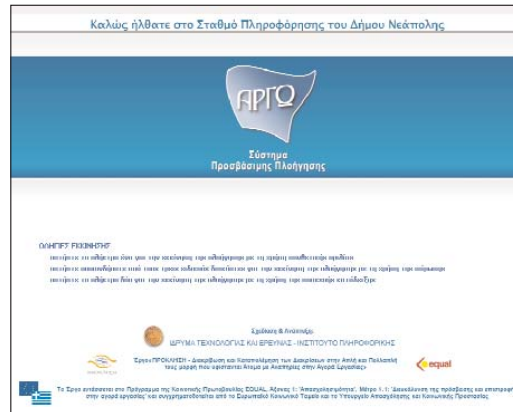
Καλώς ήλθατε στο Σταθμό Πληροφόρησης του Δήμου Νεάπολης

ΑΡΓΩ

Σύστημα
Προσβάσιμης Πλοήγησης

ΟΔΗΓΙΕΣ ΕΚΚΙΝΗΣΗΣ
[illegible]
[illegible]
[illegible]

Σχεδιασμός & Ανάπτυξη:
ΙΔΡΥΜΑ ΤΕΧΝΟΛΟΓΙΑΣ ΚΑΙ ΕΡΕΥΝΑΣ - ΙΝΣΤΙΤΟΥΤΟ ΠΛΗΡΟΦΟΡΙΚΗΣ

Έργο «ΠΡΟΚΛΗΣΗ - Διερεύνηση και Καταπολέμηση των Διακρίσεων στην Απλή και Πολλαπλή τους μορφή που αφορούν Άτομα με Αναπηρίες στην Αγορά Εργασίας»

equal

Το Έργο εντάσσεται στο Πρόγραμμα της Κοινοτικής Πρωτοβουλίας EQUAL, Άξονας 1: 'Απασχολησιμότητα', Μέτρο 1.1: 'Διευκόλυνση της πρόσβασης και επιστροφής στην αγορά εργασίας' και συγχρηματοδοτείται από το Ευρωπαϊκό Κοινωνικό Ταμείο και το Υπουργείο Απασχόλησης και Κοινωνικής Προστασίας